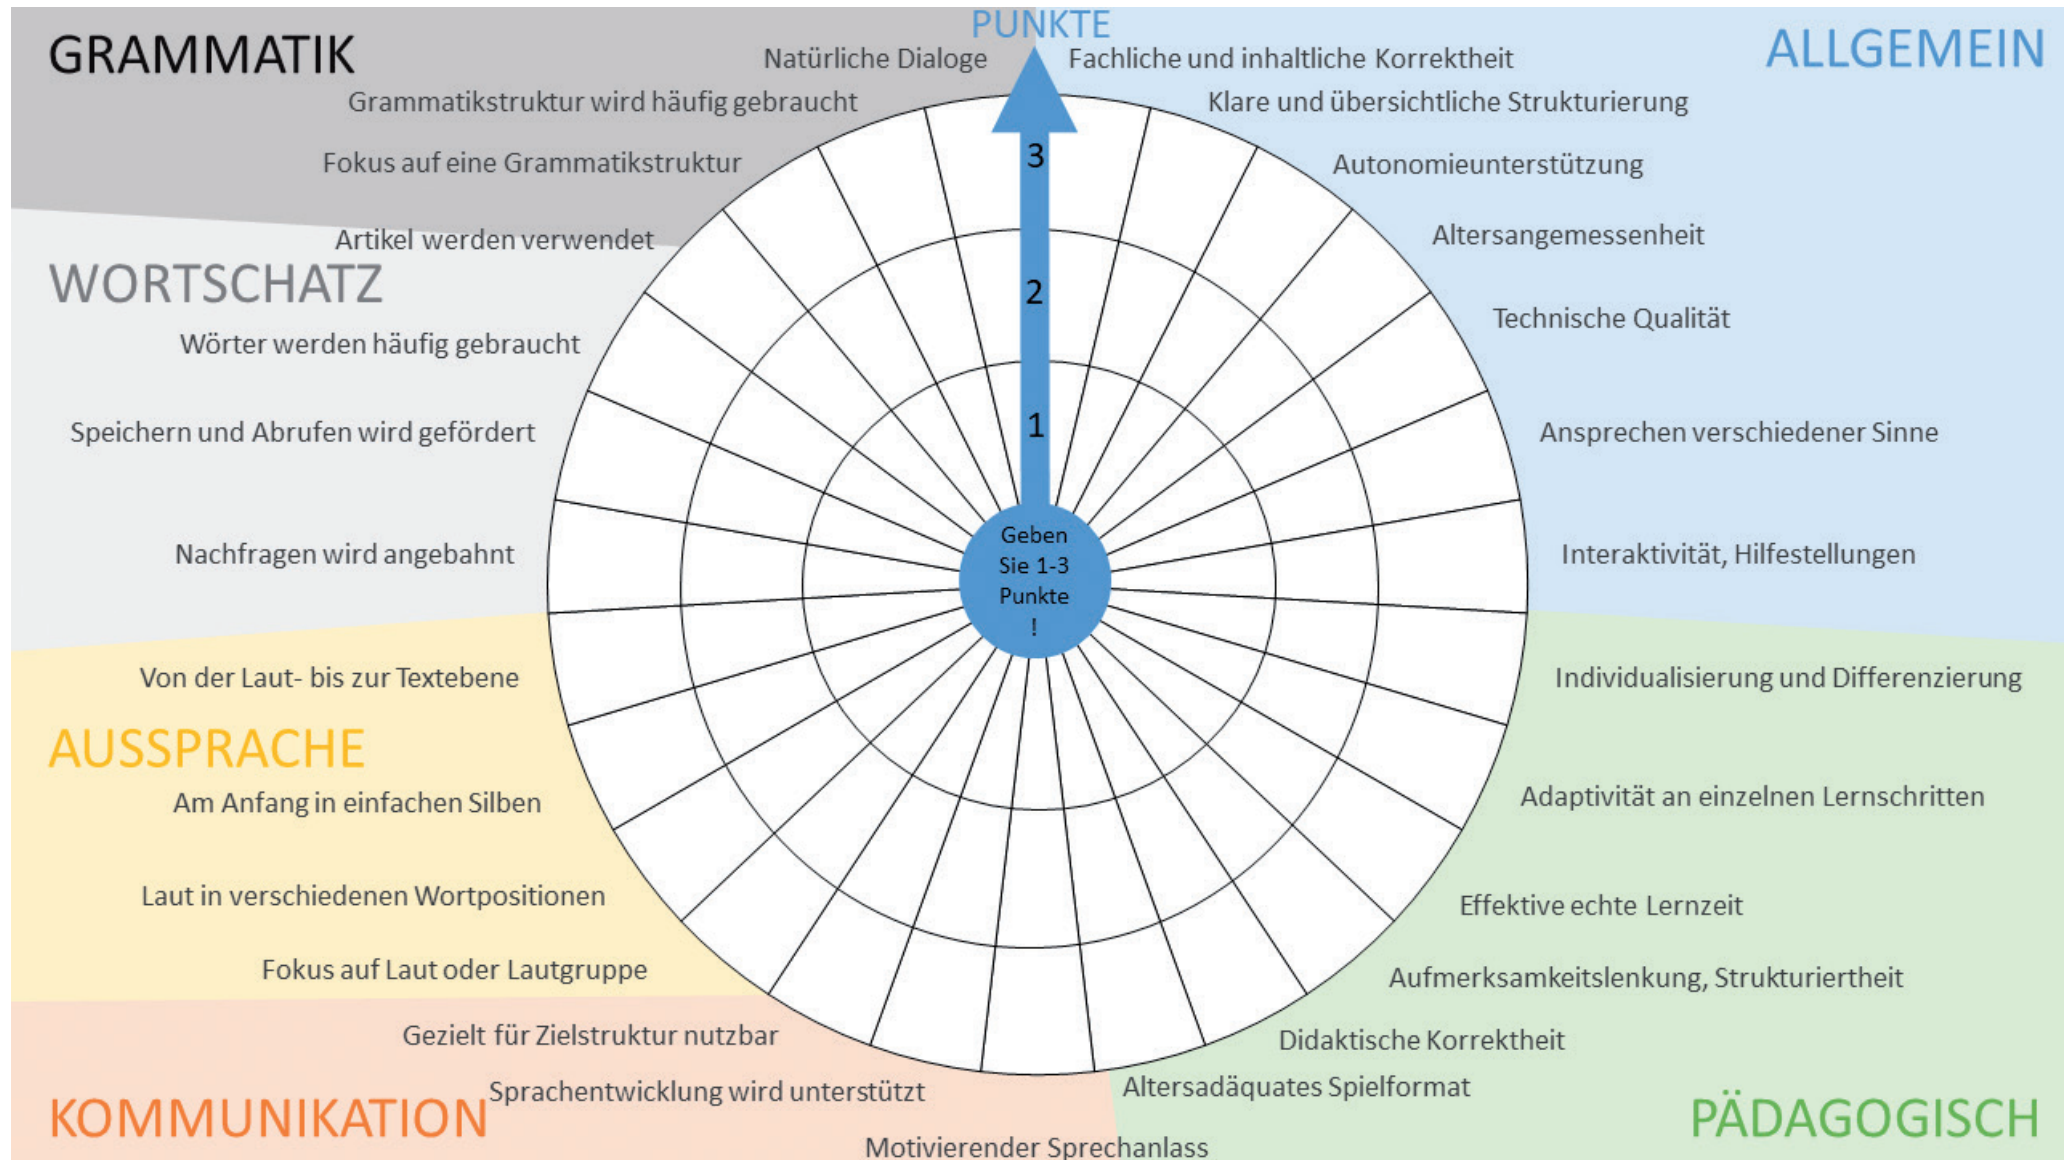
PUNKTE

GRAMMATIK

Natürliche Dialoge

Grammatikstruktur wird häufig gebraucht

Fokus auf eine Grammatikstruktur

Artikel werden verwendet

ALLGEMEIN

Fachliche und inhaltliche Korrektheit

Klare und übersichtliche Strukturierung

Autonomieunterstützung

Altersangemessenheit

Technische Qualität

Ansprechen verschiedener Sinne

Interaktivität, Hilfestellungen

WORTSCHATZ

Wörter werden häufig gebraucht

Speichern und Abrufen wird gefördert

Nachfragen wird angebahnt

3

2

1

Geben Sie 1-3 Punkte !

Von der Laut- bis zur Textebene

AUSSPRACHE

Am Anfang in einfachen Silben

Laut in verschiedenen Wortpositionen

Fokus auf Laut oder Lautgruppe

Individualisierung und Differenzierung

Adaptivität an einzelnen Lernschritten

Effektive echte Lernzeit

Aufmerksamkeitslenkung, Strukturiertheit

Didaktische Korrektheit

Altersadäquates Spielformat

PÄDAGOGISCH

Gezielt für Zielstruktur nutzbar

Sprachentwicklung wird unterstützt

KOMMUNIKATION

Motivierender Sprechanlass